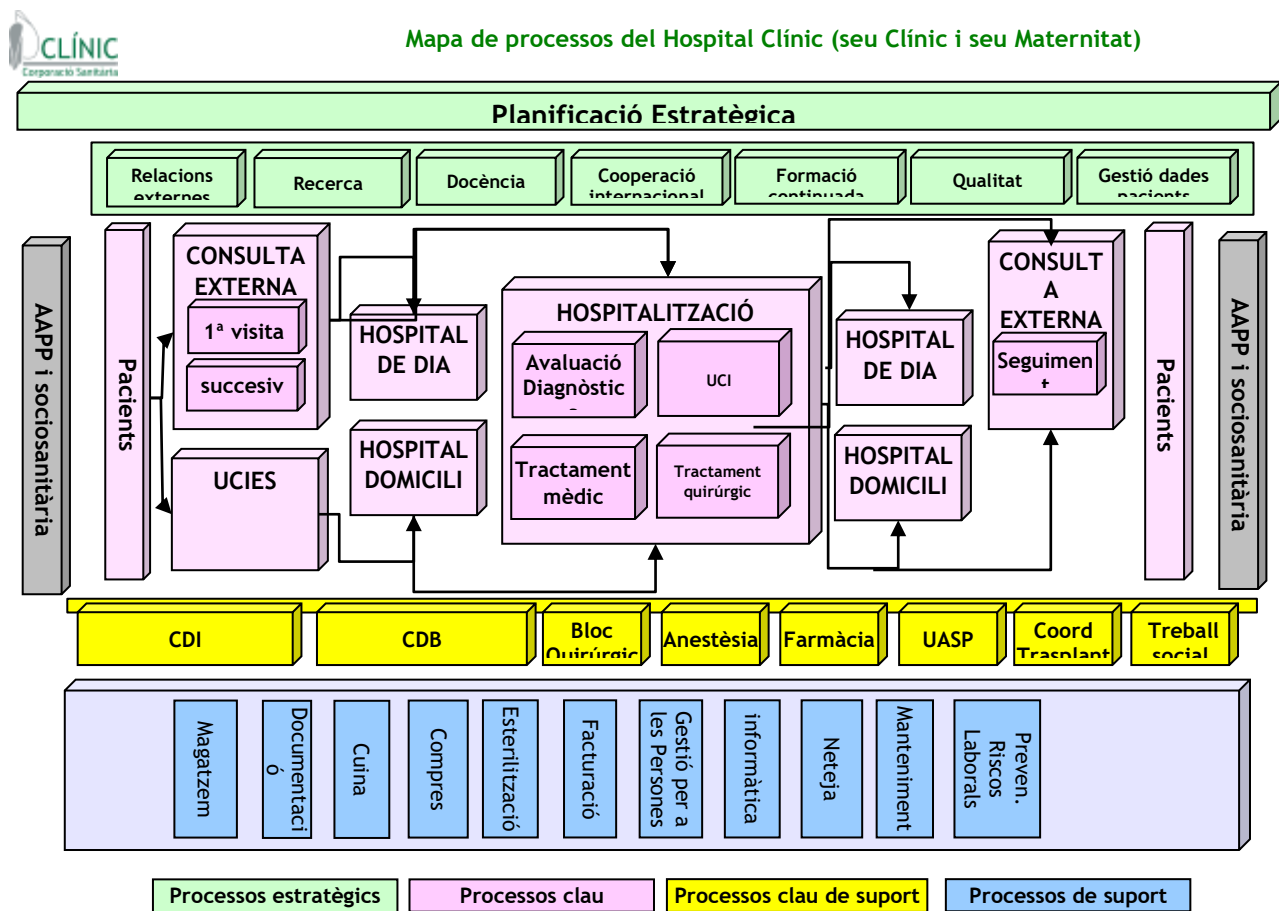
CLÍNIC
Corporació Sanitària

Mapa de processos del Hospital Clínic (seu Clínic i seu Maternitat)

Planificació Estratègica

Relacions externes
Recerca
Docència
Cooperació internacional
Formació continuada
Qualitat
Gestió dades pacients

AAPP i sociosanitària

Pacients

CONSULTA EXTERNA
1ª visita
succesiv

UCIES

HOSPITAL DE DIA

HOSPITAL DOMICILI

HOSPITALITZACIÓ
Avaluació Diagnòstic
UCI
Tractament mèdic
Tractament quirúrgic

HOSPITAL DE DIA

HOSPITAL DOMICILI

CONSULT A EXTERNA
Seguimen t

Pacients

AAPP i sociosanitària

CDI
CDB
Bloc Quirúrgic
Anestèsia
Farmàcia
UASP
Coord Trasplant
Treball social

Magatzem
Documentació
Cuina
Compres
Esterilització
Facturació
Gestió per a les Persones
informàtica
Neteja
Manteniment
Preven. Riscos Laborals

Processos estratègics
Processos clau
Processos clau de suport
Processos de suport